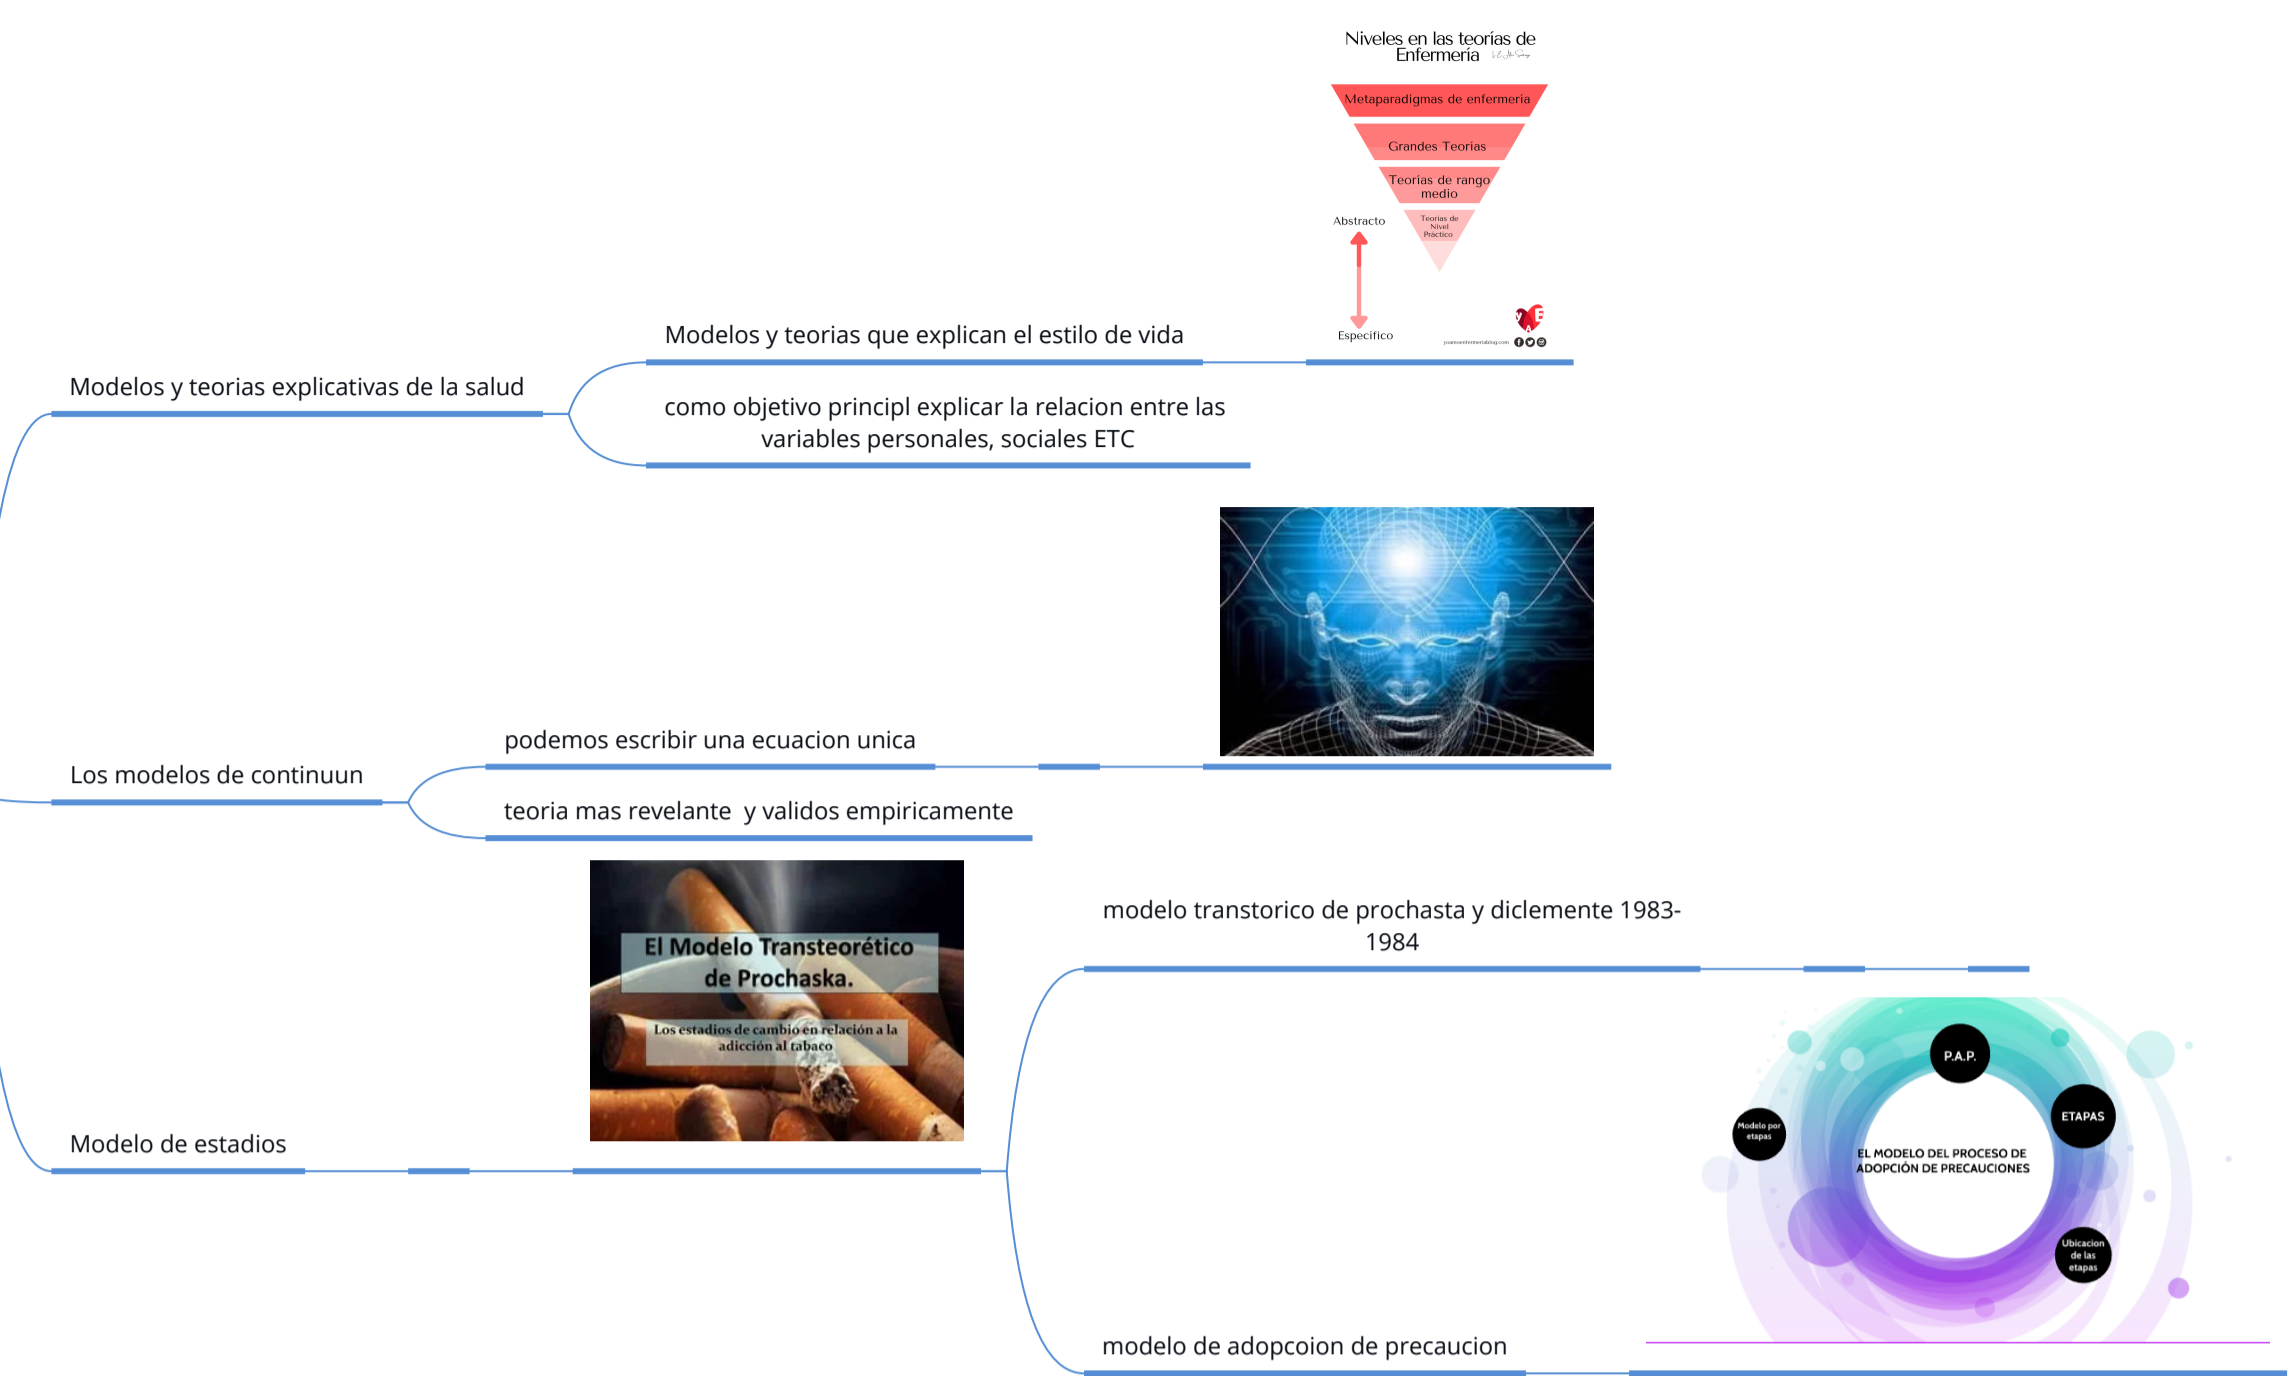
Niveles en las teorías de Enfermería

Metaparadigmas de enfermeria

Grandes Teorias

Teorias de rango medio

Teorias de Nivel Practico

Abstracto

Especifico

Modelos y teorias explicativas de la salud

Modelos y teorias que explican el estilo de vida

como objetivo principl explicar la relacion entre las variables personales, sociales ETC

Los modelos de continuun

podemos escribir una ecuacion unica

teoria mas revelante y validos empiricamente

El Modelo Transteorético de Prochaska.

Los estadios de cambio en relación a la adicción al tabaco

Modelo de estadios

modelo transtorico de prochasta y diclemente 1983-1984

P.A.P.

ETAPAS

Modelo por etapas

EL MODELO DEL PROCESO DE ADOPCIÓN DE PRECAUCIONES

Ubicacion de las etapas

modelo de adopcoion de precaucion